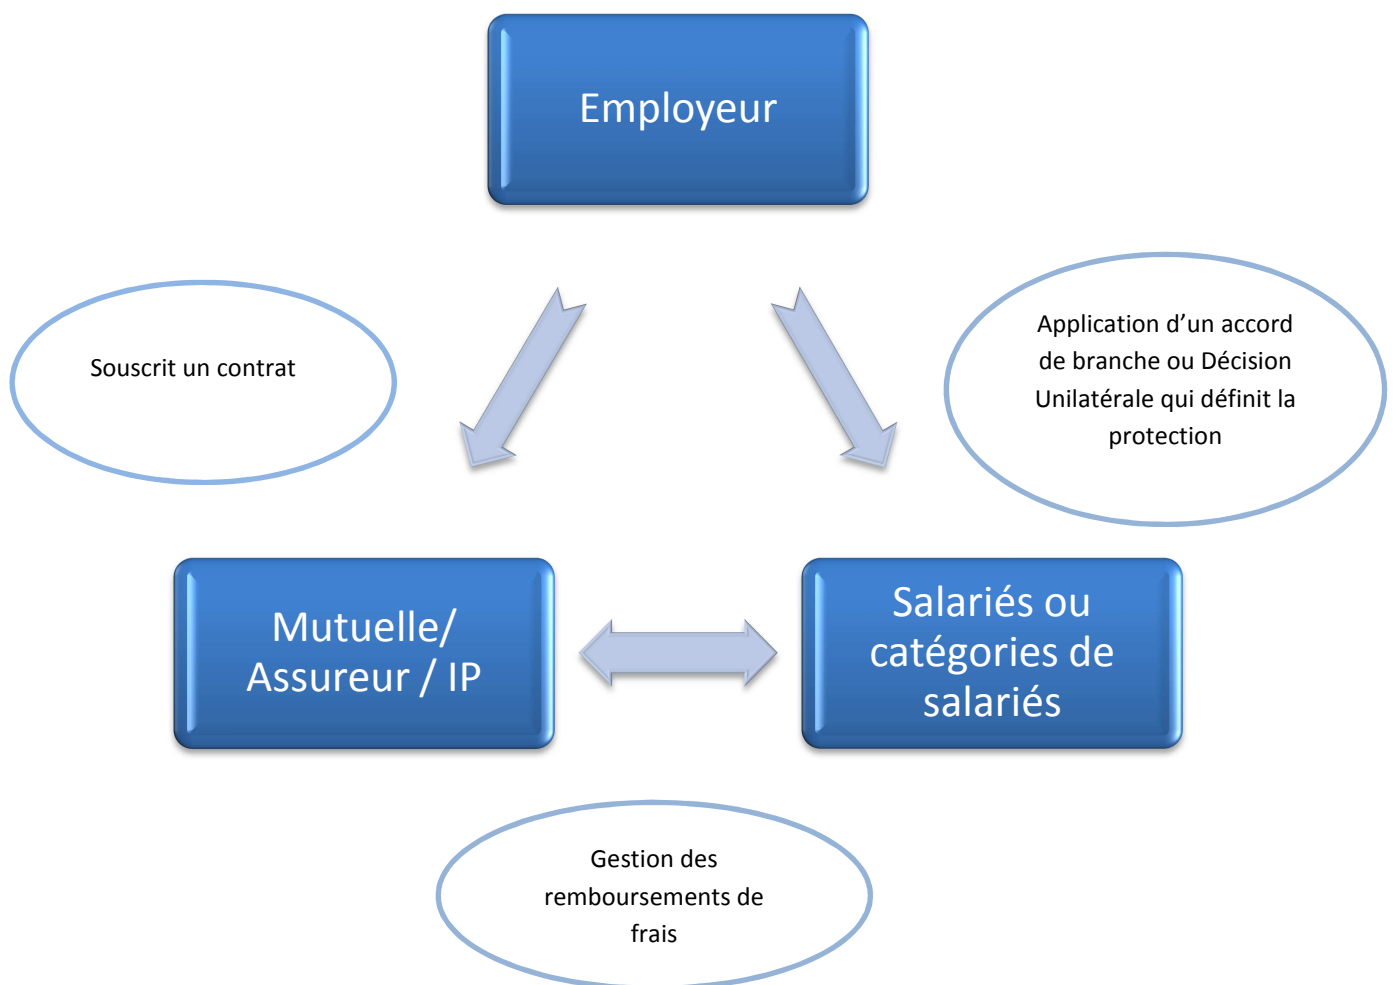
Employeur

Souscrit un contrat

Application d’un accord de branche ou Décision Unilatérale qui définit la protection

Mutuelle/ Assureur / IP

Salariés ou catégories de salariés

Gestion des remboursements de frais